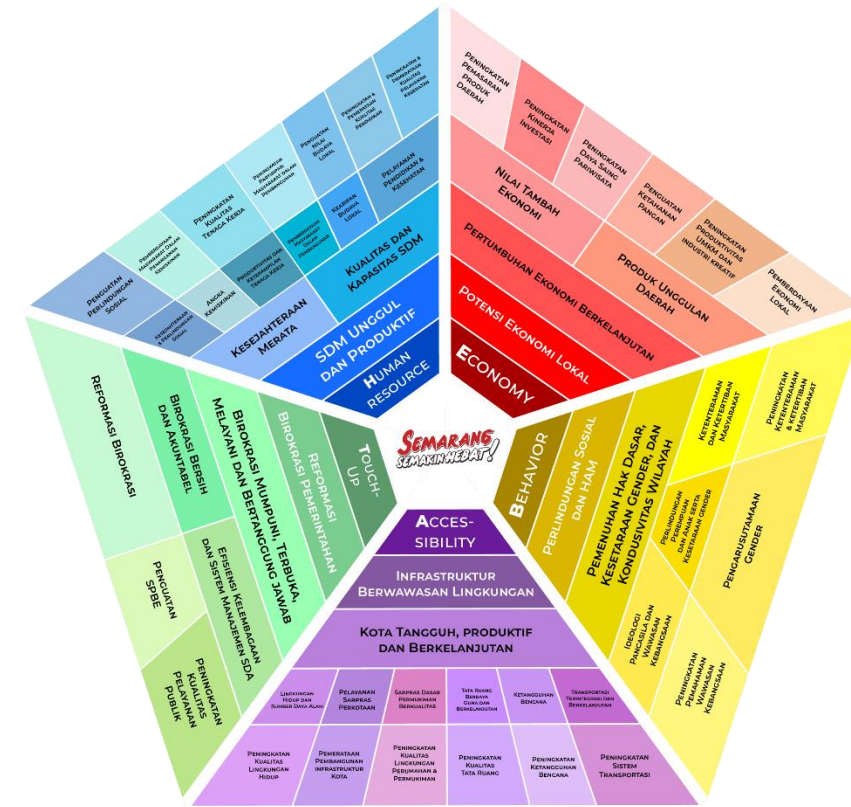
Semarang Semakin Hebat!

Human Resource
SDM Unggul dan Produktif
Kesejahteraan Merata
Kualitas dan Kapasitas SDM
Penguatan Perlindungan Sosial
Pemberdayaan Masyarakat dalam Pembangunan
Peningkatan Kualitas Tenaga Kerja
Peningkatan Partisipasi Masyarakat dalam Pembangunan
Penguatan Nilai Budaya Lokal
Peningkatan & Pemerataan Kualitas Pendidikan
Peningkatan & Pemerataan Kualitas Pelayanan Kesehatan
Pelayanan Pendidikan & Kesehatan
Kearifan Budaya Lokal
Pemberdayaan Masyarakat dalam Pembangunan
Produktivitas dan Kesejahteraan Tenaga Kerja
Angka Kemiskinan
Pemerataan & Perlindungan Sosial

Economy
Potensi Ekonomi Lokal
Pertumbuhan Ekonomi Berkelanjutan
Nilai Tambah Ekonomi
Produk Unggulan Daerah
Peningkatan Pemasaran Produk Daerah
Peningkatan Kinerja Investasi
Peningkatan Daya Saing Pariwisata
Penguatan Ketahanan Pangan
Peningkatan Produktivitas UMKM dan Industri Kreatif
Pemberdayaan Ekonomi Lokal

Behavior
Perlindungan Sosial dan HAM
Pemenuhan Hak Dasar, Kesetaraan Gender, dan Kondusivitas Wilayah
Ketenteraman dan Ketertiban Masyarakat
Peningkatan Ketenteraman & Ketertiban Masyarakat
Perlindungan Perempuan dan Anak serta Kesetaraan Gender
Pengarusutamaan Gender
Ideologi Pancasila dan Wawasan Kebangsaan
Peningkatan Pemahaman Wawasan Kebangsaan

Accessibility
Infrastruktur Berwawasan Lingkungan
Kota Tangguh, produktif dan Berkelanjutan
Lingkungan Hidup dan Sumber Daya Alam
Pelayanan Sarpras Perkotaan
Sarpras Dasar Permukiman Berkualitas
Tata Ruang Berbasis Guna dan Berkelanjutan
Ketangguhan Bencana
Transportasi Terintegrasi dan Berkelanjutan
Peningkatan Kualitas Lingkungan Hidup
Pemerataan Pembangunan Infrastruktur Kota
Peningkatan Kualitas Lingkungan Perumahan & Permukiman
Peningkatan Kualitas Tata Ruang
Peningkatan Ketangguhan Bencana
Peningkatan Sistem Transportasi

Touch-Up
Reformasi Birokrasi Pemerintahan
Birokrasi Mumpuni, Terbuka, Melayani dan Bertanggung Jawab
Birokrasi Bersih dan Akuntabel
Reformasi Birokrasi
Efisiensi Kelembagaan dan Sistem Manajemen SDA
Penguatan SPBE
Peningkatan Kualitas Pelayanan Publik